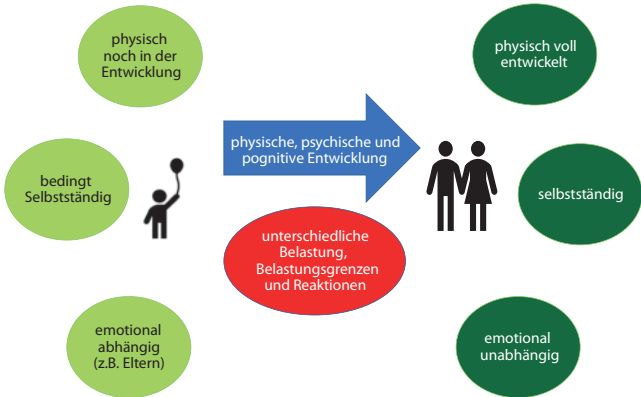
physisch noch in der Entwicklung

bedingt Selbstständig

emotional abhängig (z.B. Eltern)

physische, psychische und pognitive Entwicklung

unterschiedliche Belastung, Belastungsgrenzen und Reaktionen

physisch voll entwickelt

selbstständig

emotional unabhängig